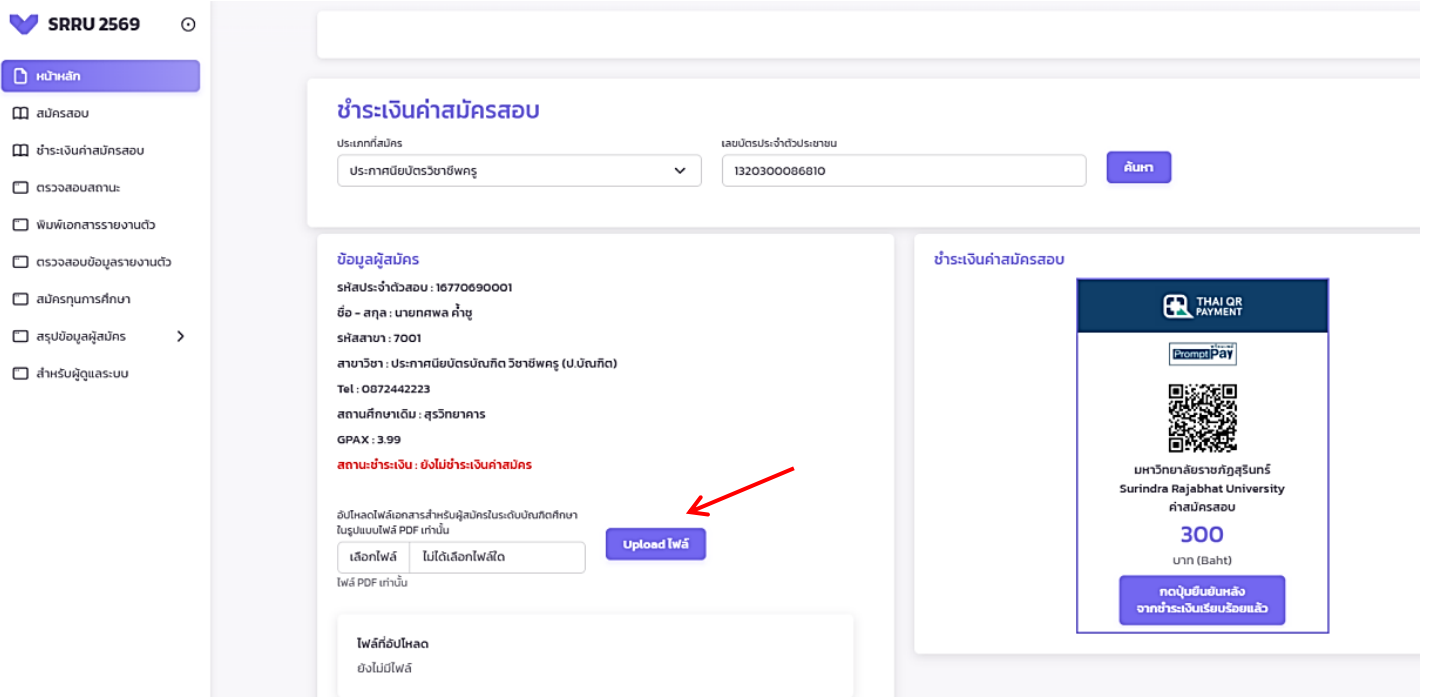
SRRU 2569

หน้าหลัก
สมัครสอบ
ชำระเงินค่าสมัครสอบ
ตรวจสอบสถานะ
พิมพ์เอกสารรายงานตัว
ตรวจสอบข้อมูลรายงานตัว
สมัครทุนการศึกษา
สรุปข้อมูลผู้สมัคร
สำหรับผู้ดูแลระบบ

ชำระเงินค่าสมัครสอบ

ประเภทที่สมัคร
ประกาศนียบัตรวิชาชีพครู

เลขบัตรประจำตัวประชาชน
1320300086810

ค้นหา

ข้อมูลผู้สมัคร

รหัสประจำตัวสอบ : 16770690001
ชื่อ – สกุล : นายทศพล ค้ำชู
รหัสสาขา : 7001
สาขาวิชา : ประกาศนียบัตรบัณฑิต วิชาชีพครู (ป.บัณฑิต)
Tel : 0872442223
สถานศึกษาเดิม : สุรวิทยาคาร
GPAX : 3.99
สถานะชำระเงิน : ยังไม่ชำระเงินค่าสมัคร

อัปโหลดไฟล์เอกสารสำหรับผู้สมัครในระดับบัณฑิตศึกษา ในรูปแบบไฟล์ PDF เท่านั้น

เลือกไฟล์ ไม่ได้เลือกไฟล์ใด

Upload ไฟล์

ไฟล์ PDF เท่านั้น

ไฟล์ที่อัปโหลด
ยังไม่มีไฟล์

ชำระเงินค่าสมัครสอบ

THAI QR PAYMENT

PromptPay

มหาวิทยาลัยราชภัฏสุรินทร์
Surindra Rajabhat University
ค่าสมัครสอบ
300
บาท (Baht)

กดปุ่มยืนยันหลัง จากชำระเงินเรียบร้อยแล้ว